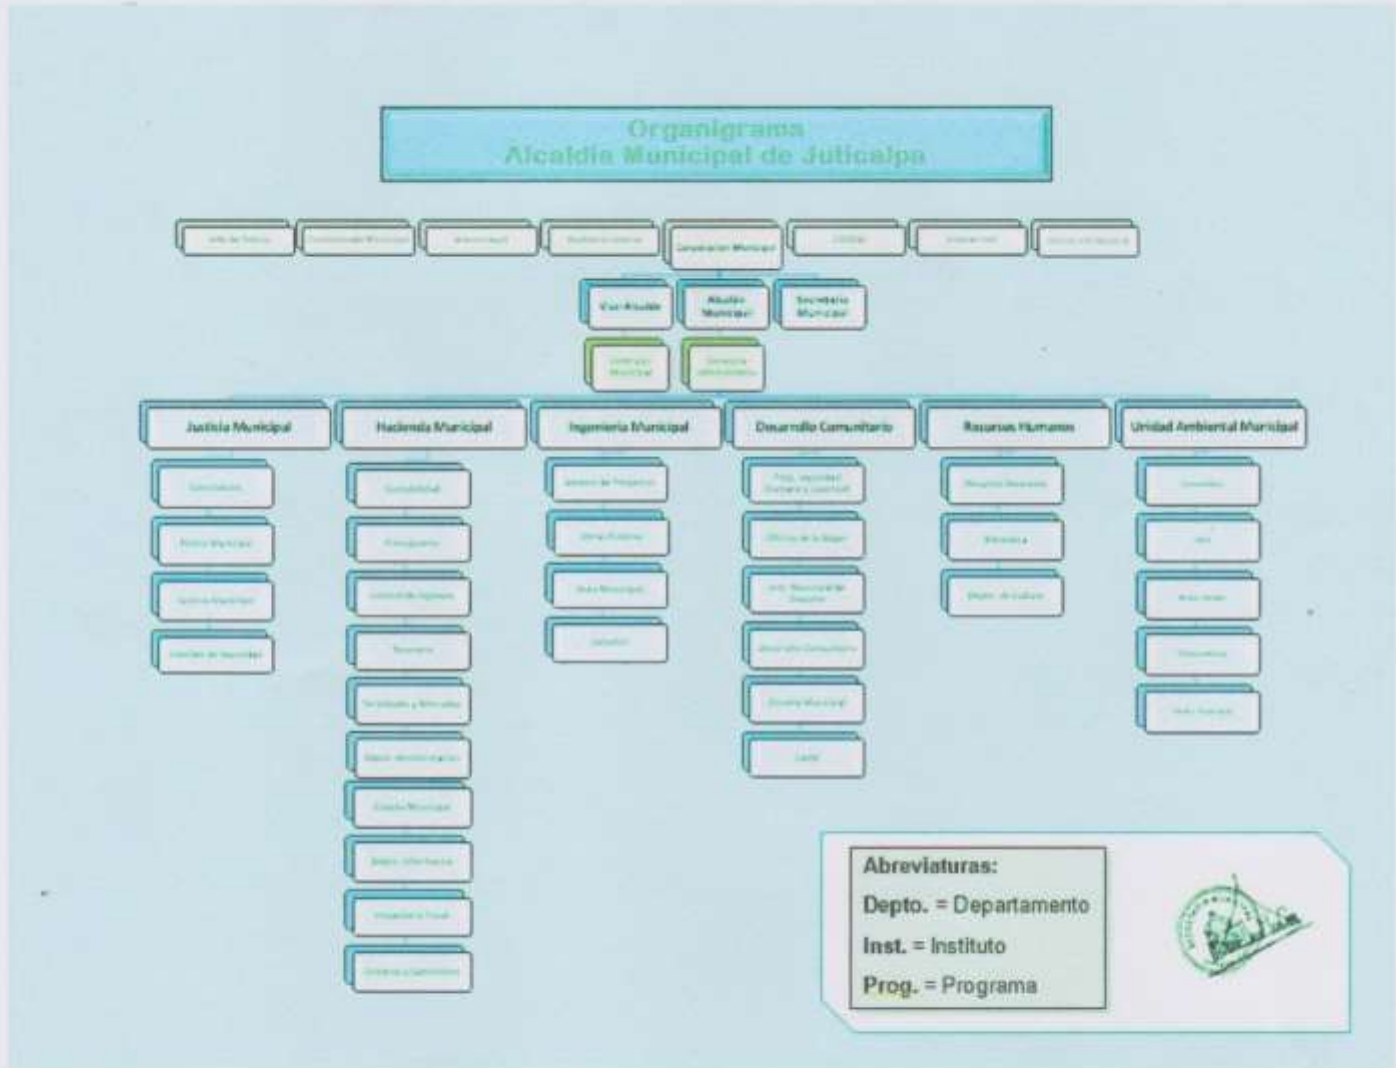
Organigrama
Alcaldía Municipal de Juticalpa

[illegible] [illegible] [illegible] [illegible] Corporación Municipal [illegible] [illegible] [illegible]

Vice Alcalde
Alcalde Municipal
Secretaria Municipal

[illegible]
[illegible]

Justicia Municipal
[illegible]
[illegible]
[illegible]
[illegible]

Hacienda Municipal
Contabilidad
Presupuesto
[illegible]
Tesorería
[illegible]
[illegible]
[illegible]
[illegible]
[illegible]
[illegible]

Ingeniería Municipal
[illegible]
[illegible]
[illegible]
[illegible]

Desarrollo Comunitario
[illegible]
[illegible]
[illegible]
Desarrollo Comunitario
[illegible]
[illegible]

Recursos Humanos
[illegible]
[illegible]
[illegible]

Unidad Ambiental Municipal
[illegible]
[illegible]
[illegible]
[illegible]
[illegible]

Abreviaturas:
Depto. = Departamento
Inst. = Instituto
Prog. = Programa